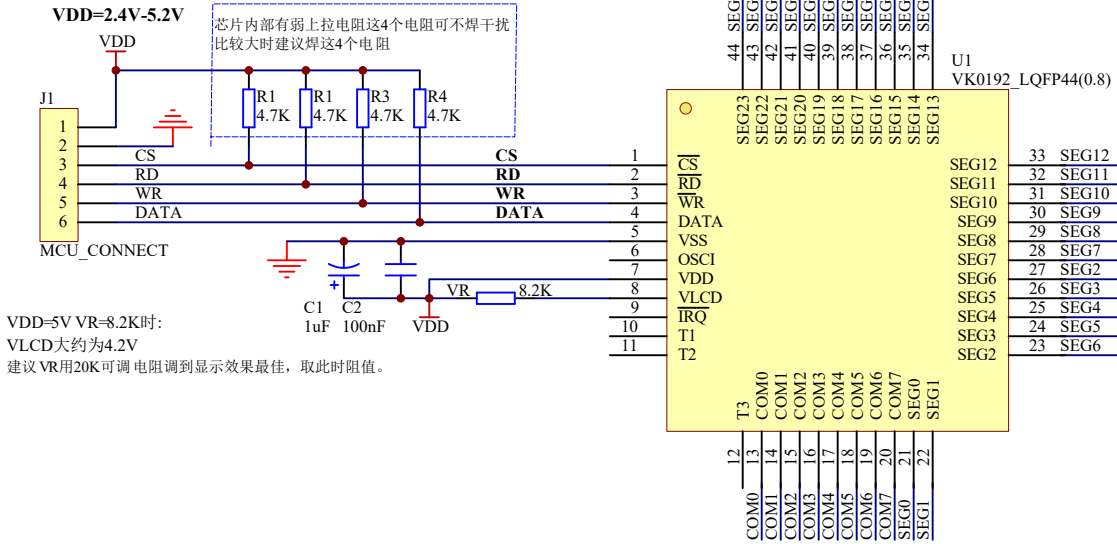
VDD=2.4V-5.2V

芯片内部有弱上拉电阻这4个电阻可不焊干扰比较大时建议焊这4个电阻

VDD

J1

1
2
3
4
5
6

MCU_CONNECT

CS
RD
WR
DATA

R1 4.7K
R1 4.7K
R3 4.7K
R4 4.7K

CS
RD
WR
DATA

C1 1uF
C2 100nF
VDD
VR
8.2K

VDD=5V VR=8.2K时:
VLCD大约为4.2V
建议VR用20K可调电阻调到显示效果最佳，取此时阻值。

U1
VK0192_LQFP44(0.8)

44 SEG
43 SEG
42 SEG
41 SEG
40 SEG
39 SEG
38 SEG
37 SEG
36 SEG
35 SEG
34 SEG

SEG23 SEG22 SEG21 SEG20 SEG19 SEG18 SEG17 SEG16 SEG15 SEG14 SEG13

1 $\overline{CS}$
2 $\overline{RD}$
3 $\overline{WR}$
4 DATA
5 VSS
6 OSCI
7 VDD
8 VLCD
9 $\overline{IRQ}$
10 T1
11 T2

SEG12 33 SEG12
SEG11 32 SEG11
SEG10 31 SEG10
SEG9 30 SEG9
SEG8 29 SEG8
SEG7 28 SEG7
SEG6 27 SEG2
SEG5 26 SEG3
SEG4 25 SEG4
SEG3 24 SEG5
SEG2 23 SEG6

T3 COM0 COM1 COM2 COM3 COM4 COM5 COM6 COM7 SEG0 SEG1

12 13 14 15 16 17 18 19 20 21 22

COM0 COM1 COM2 COM3 COM4 COM5 COM6 COM7 SEG0 SEG1